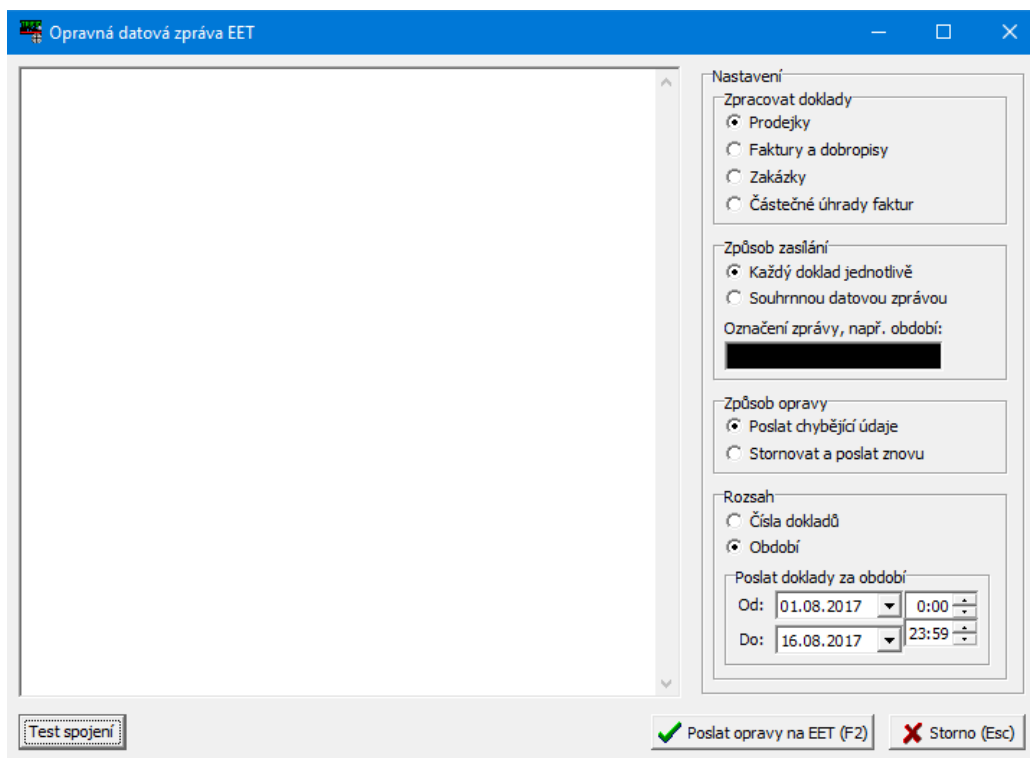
Opravná datová zpráva EET

Nastavení

Zpracovat doklady
Prodejky
Faktury a dobropisy
Zakázky
Částečné úhrady faktur

Způsob zasílání
Každý doklad jednotlivě
Souhrnnou datovou zprávou
Označení zprávy, např. období:

Způsob opravy
Poslat chybějící údaje
Stornovat a poslat znovu

Rozsah
Čísla dokladů
Období

Poslat doklady za období
Od: 01.08.2017 0:00
Do: 16.08.2017 23:59

Test spojení
Poslat opravy na EET (F2)
Storno (Esc)